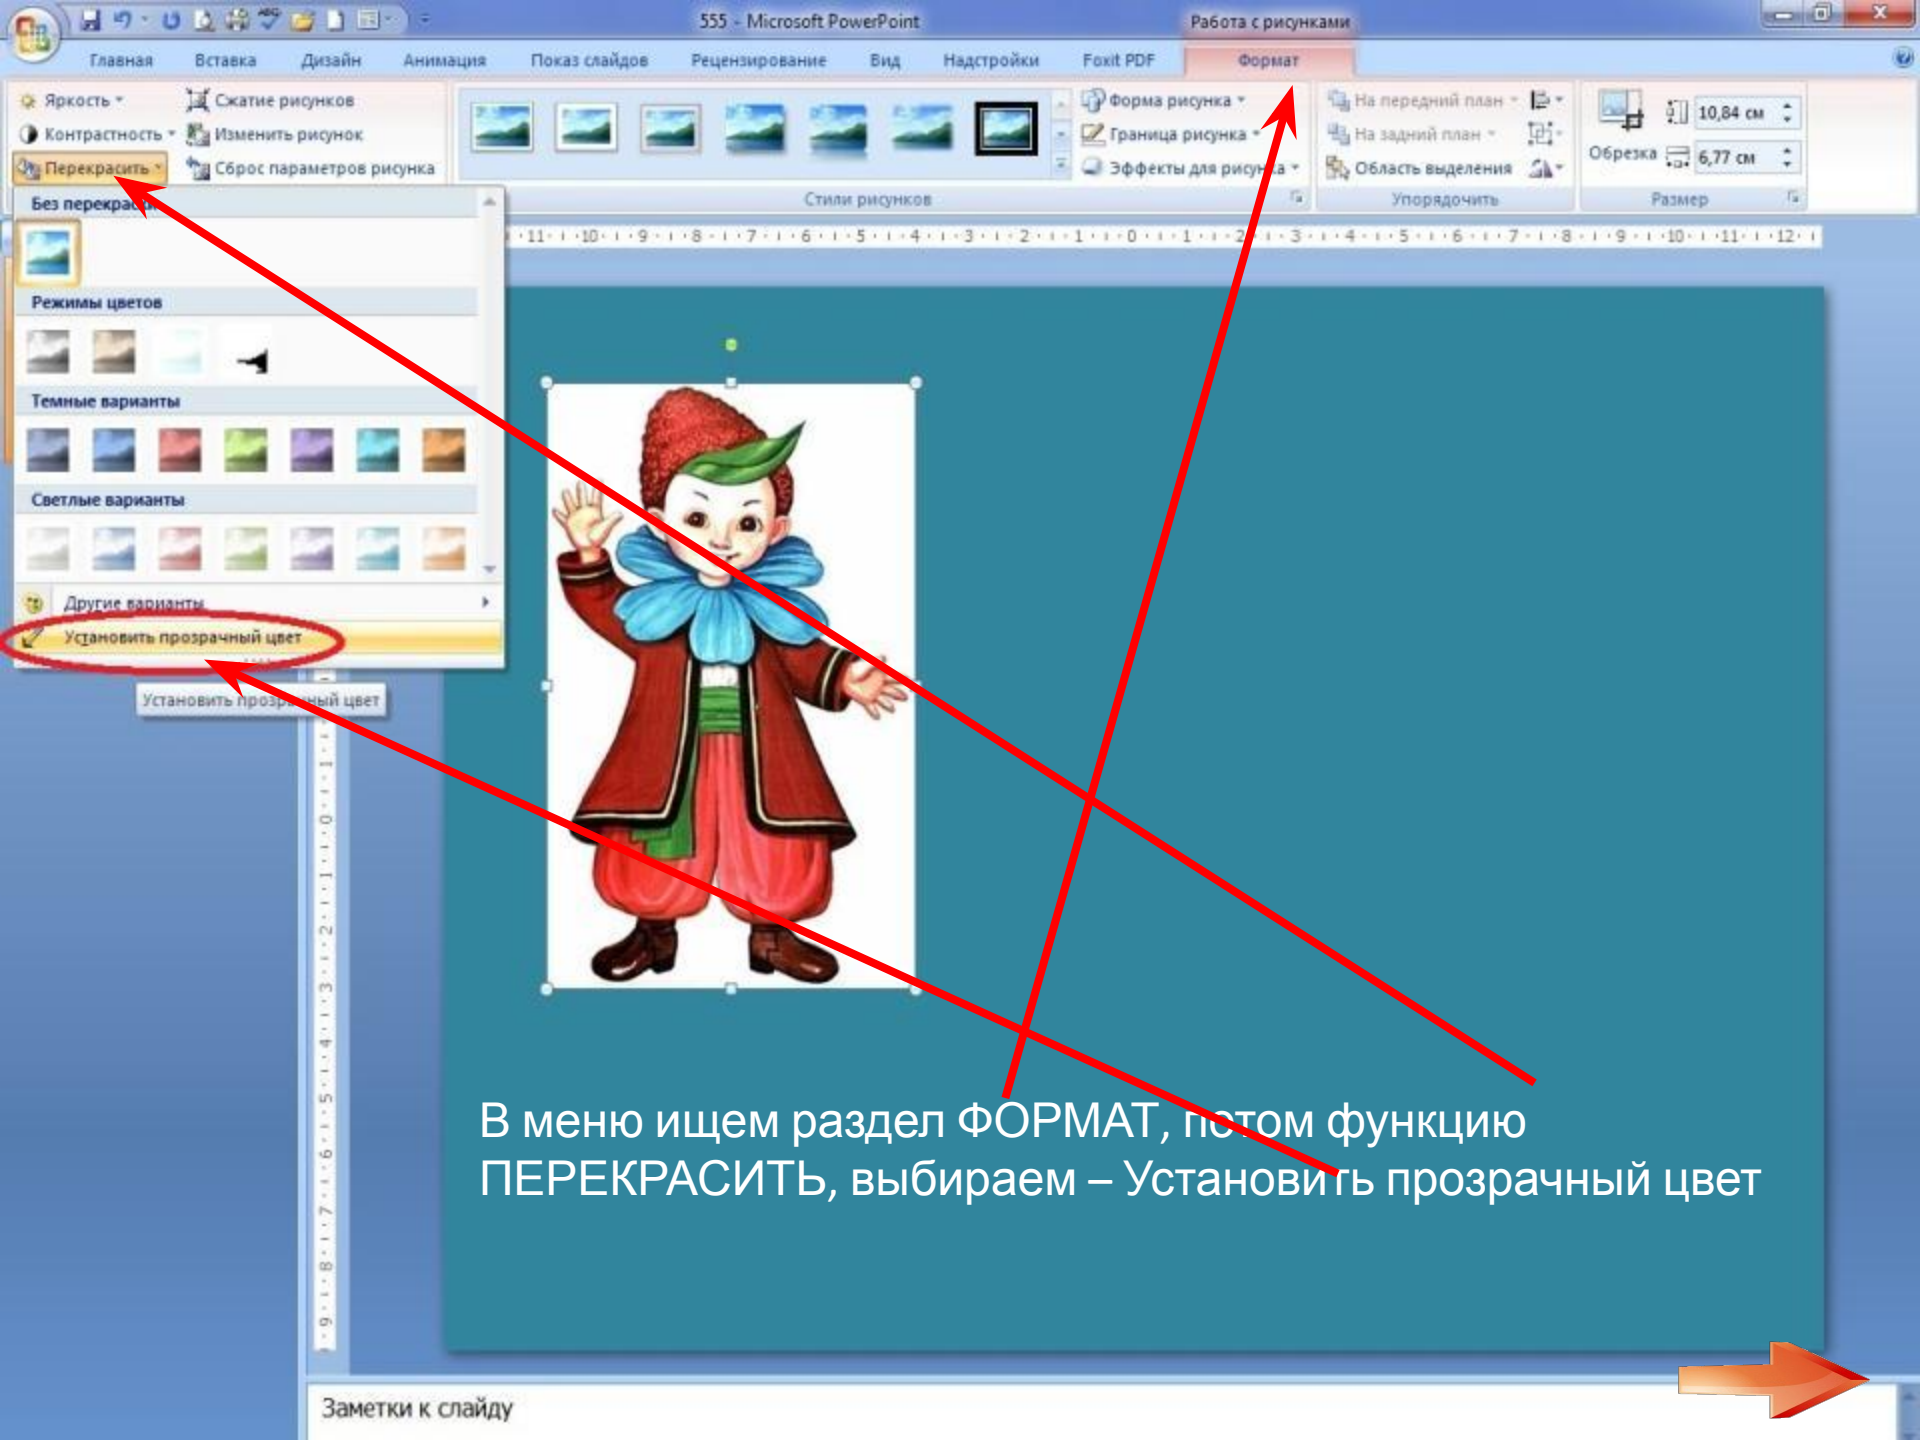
555 - Microsoft PowerPoint
Работа с рисунками

Главная Вставка Дизайн Анимация Показ слайдов Рецензирование Вид Надстройки Foxit PDF Формат

Яркость
Контрастность
Перекрасить
Сжатие рисунков
Изменить рисунок
Сброс параметров рисунка

Форма рисунка
Граница рисунка
Эффекты для рисунка
Стили рисунков

На передний план
На задний план
Область выделения
Упорядочить

Обрезка
10,84 см
6,77 см
Размер

Без перекрас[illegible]
Режимы цветов
Темные варианты
Светлые варианты
Другие варианты
Установить прозрачный цвет
Установить прозрачный цвет

·11·10·9·8·7·6·5·4·3·2·1·0·1·2·3·4·5·5·6·7·8·9·10·11·12·

В меню ищем раздел ФОРМАТ, потом функцию ПЕРЕКРАСИТЬ, выбираем – Установить прозрачный цвет

Заметки к слайду